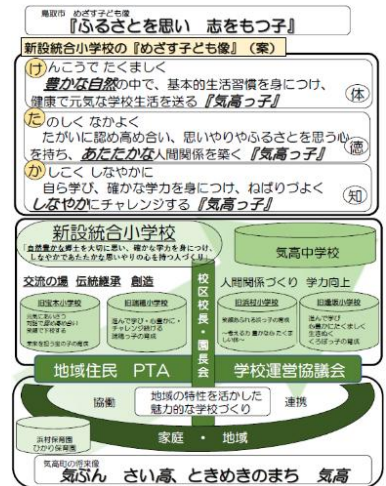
鳥取市 めざす子ども像
『ふるさとを思い　志をもつ子』

新設統合小学校の『めざす子ども像』（案）

けんこうで たくましく
豊かな自然の中で、基本的生活習慣を身につけ、健康で元気な学校生活を送る『気高っ子』
体

たのしく なかよく
たがいに認め高め合い、思いやりやふるさとを思う心を持ち、あたたかな人間関係を築く『気高っ子』
徳

かしこく しなやかに
自ら学び、確かな学力を身につけ、ねばりづよくしなやかにチャレンジする『気高っ子』
知

新設統合小学校
「自然豊かな郷土を大切に思い、確かな学力を身につけ、しなやかであたたかな思いやりの心を持つ人づくり」

気高中学校

交流の場　伝統継承　創造

校区校長・園長会

人間関係づくり　学力向上

旧宝木小学校
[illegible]

旧逢坂小学校
進んで学び・心豊かに・チャレンジ続ける逞しい子の育成

旧浜村小学校
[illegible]

旧瑞穂小学校
進んで学び 心豊かにたくましく生きる くらぼっ子の育成

地域住民　PTA　学校運営協議会

協働　地域の特性を活かした魅力的な学校づくり　連携

浜村保育園 ひかり保育園

家庭　・　地域

気高町の将来像
気ぶん　さい高、ときめきのまち　気高